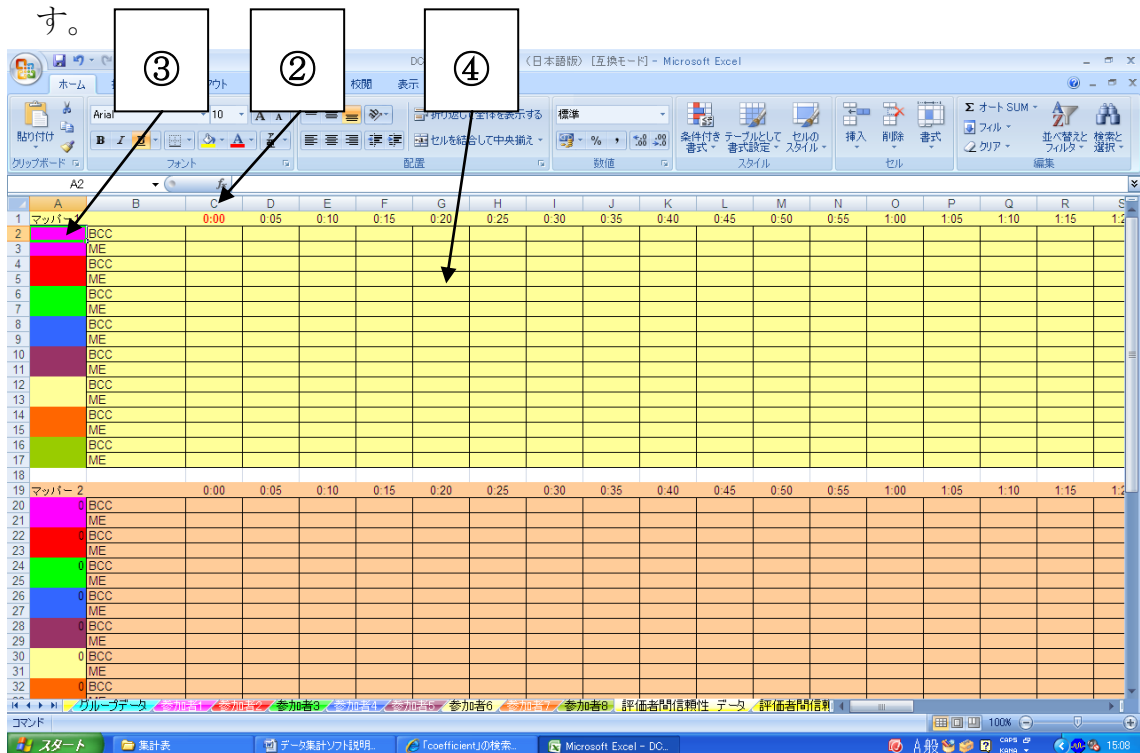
す。

③ ② ④

DC （日本語版）［互換モード］ - Microsoft Excel

ホーム アウト 校閲 表示

貼り付け クリップボード Arial 10 フォント 折り返して全体を表示する セルを結合して中央揃え 配置 標準 % , 数値 条件付き書式 テーブルとして書式設定 セルのスタイル スタイル 挿入 削除 書式 セル Σ オート SUM フィル クリア 並べ替えとフィルタ 検索と選択 編集

A2

| | A | B | C | D | E | F | G | H | I | J | K | L | M | N | O | P | Q | R |
|---|---|---|---|---|---|---|---|---|---|---|---|---|---|---|---|---|---|---|
| 1 | マッパー 1 | | 0:00 | 0:05 | 0:10 | 0:15 | 0:20 | 0:25 | 0:30 | 0:35 | 0:40 | 0:45 | 0:50 | 0:55 | 1:00 | 1:05 | 1:10 | 1:15 |
| 2 | | BCC | | | | | | | | | | | | | | | | |
| 3 | | ME | | | | | | | | | | | | | | | | |
| 4 | | BCC | | | | | | | | | | | | | | | | |
| 5 | | ME | | | | | | | | | | | | | | | | |
| 6 | | BCC | | | | | | | | | | | | | | | | |
| 7 | | ME | | | | | | | | | | | | | | | | |
| 8 | | BCC | | | | | | | | | | | | | | | | |
| 9 | | ME | | | | | | | | | | | | | | | | |
| 10 | | BCC | | | | | | | | | | | | | | | | |
| 11 | | ME | | | | | | | | | | | | | | | | |
| 12 | | BCC | | | | | | | | | | | | | | | | |
| 13 | | ME | | | | | | | | | | | | | | | | |
| 14 | | BCC | | | | | | | | | | | | | | | | |
| 15 | | ME | | | | | | | | | | | | | | | | |
| 16 | | BCC | | | | | | | | | | | | | | | | |
| 17 | | ME | | | | | | | | | | | | | | | | |
| 18 | | | | | | | | | | | | | | | | | | |
| 19 | マッパー 2 | | 0:00 | 0:05 | 0:10 | 0:15 | 0:20 | 0:25 | 0:30 | 0:35 | 0:40 | 0:45 | 0:50 | 0:55 | 1:00 | 1:05 | 1:10 | 1:15 |
| 20 | 0 | BCC | | | | | | | | | | | | | | | | |
| 21 | | ME | | | | | | | | | | | | | | | | |
| 22 | 0 | BCC | | | | | | | | | | | | | | | | |
| 23 | | ME | | | | | | | | | | | | | | | | |
| 24 | 0 | BCC | | | | | | | | | | | | | | | | |
| 25 | | ME | | | | | | | | | | | | | | | | |
| 26 | 0 | BCC | | | | | | | | | | | | | | | | |
| 27 | | ME | | | | | | | | | | | | | | | | |
| 28 | 0 | BCC | | | | | | | | | | | | | | | | |
| 29 | | ME | | | | | | | | | | | | | | | | |
| 30 | 0 | BCC | | | | | | | | | | | | | | | | |
| 31 | | ME | | | | | | | | | | | | | | | | |
| 32 | 0 | BCC | | | | | | | | | | | | | | | | |

グループデータ 参加者1 参加者2 参加者3 参加者4 参加者5 参加者6 参加者7 参加者8 評価者間信頼性 データ 評価者間信頼

コマンド 100%

スタート 集計表 データ集計ソフト説明... 「coefficient」の検索... Microsoft Excel - DC... 15:08